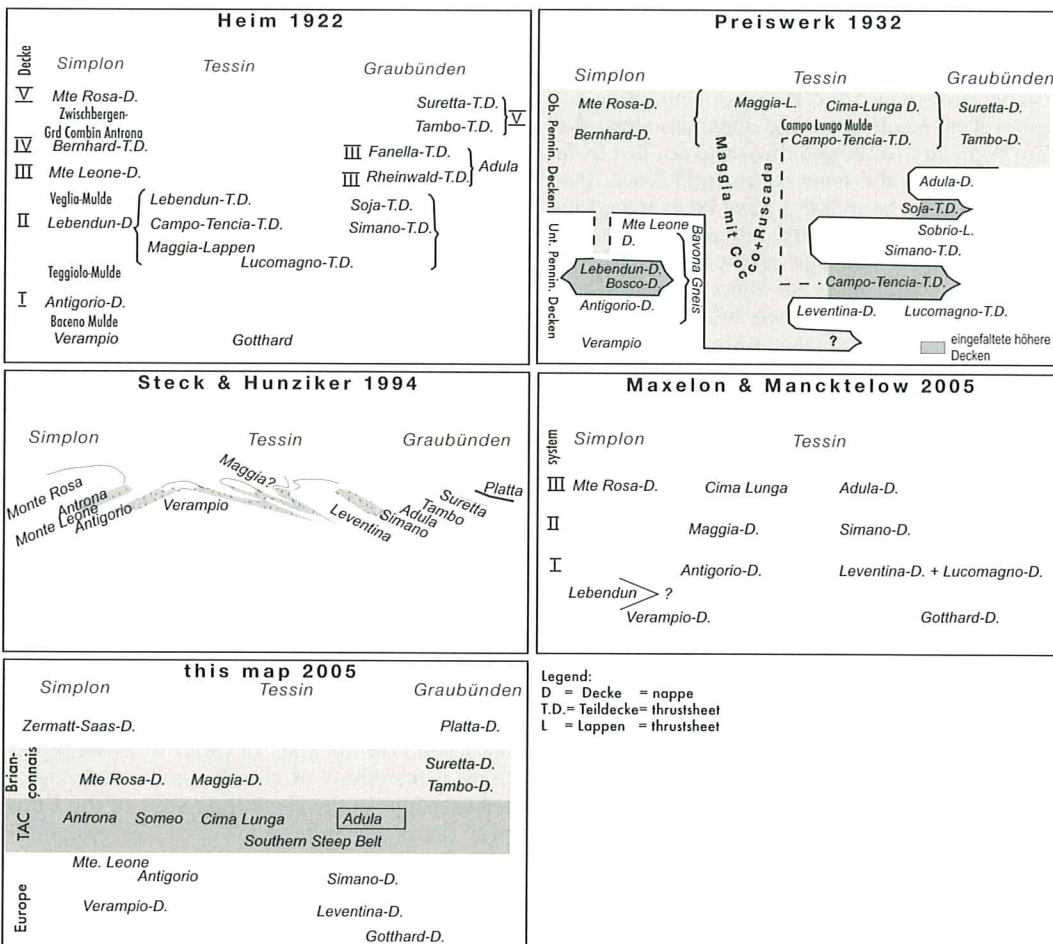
Heim 1922

Decke

Simplon Tessin Graubünden

V Mte Rosa-D.
Zwischbergen-
Grd Combin Antrona
IV Bernhard-T.D.
III Mte Leone-D.
Veglia-Mulde
II Lebendun-D.
Teggiolo-Mulde
I Antigorio-D.
Baceno Mulde
Verampio

Lebendun-T.D.
Campo-Tencia-T.D.
Maggia-Lappen
Lucomagno-T.D.

Suretta-T.D.
Tambo-T.D. V
III Fanella-T.D.
III Rheinwald-T.D. Adula
Soja-T.D.
Simano-T.D.

Gotthard

Preiswerk 1932

Simplon Tessin Graubünden

Ob. Pennin. Decken
Mte Rosa-D.
Bernhard-D.
Maggia-L.
Cima-Lunga D.
Suretta-D.
Tambo-D.
Campo Lungo Mulde
Campo-Tencia-T.D.
Maggia mit Coco+Ruscada
Adula-D.
Soja-T.D.
Sobrio-L.
Simano-T.D.
Unt. Pennin. Decken
Mte Leone D.
Bavona Gneis
Lebendun-D.
Bosco-D.
Antigorio-D.
Campo-Tencia-T.D.
Leventina-D.
Lucomagno-T.D.
Verampio
?
eingefaltete höhere Decken

Steck & Hunziker 1994

Simplon Tessin Graubünden

Monte Rosa
Antrona
Monte Leone
Antigorio
Verampio
Maggia?
Leventina
Simano
Adula
Tambo
Suretta
Platta

Maxelon & Mancktelow 2005

System

Simplon Tessin

III Mte Rosa-D. Cima Lunga Adula-D.
II Maggia-D. Simano-D.
I Antigorio-D. Leventina-D. + Lucomagno-D.
Lebendun ?
Verampio-D. Gotthard-D.

this map 2005

Simplon Tessin Graubünden

Zermatt-Saas-D. Platta-D.

Briançonnais
Mte Rosa-D. Maggia-D.
Suretta-D.
Tambo-D.

TAC
Antrona Someo Cima Lunga Adula
Southern Steep Belt

Europe
Mte. Leone
Antigorio
Simano-D.
Verampio-D.
Leventina-D.
Gotthard-D.

Legend:
D = Decke = nappe
T.D.= Teildecke= thrustsheet
L = Lappen = thrustsheet